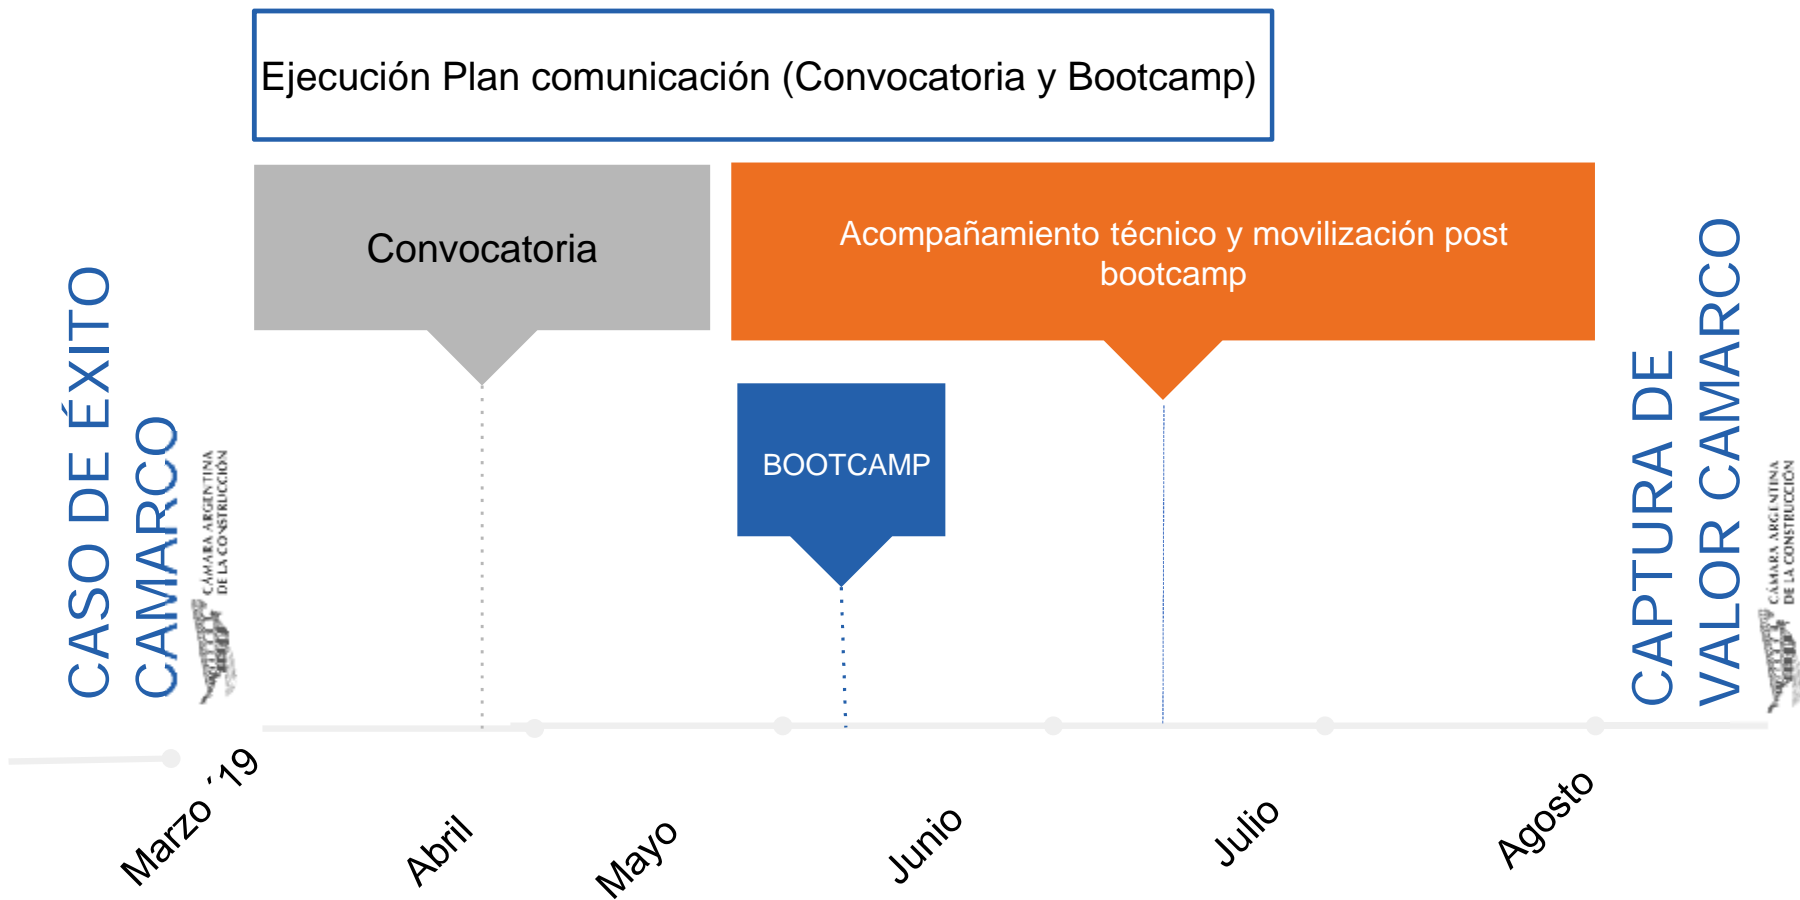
Ejecución Plan comunicación (Convocatoria y Bootcamp)

Convocatoria

Acompañamiento técnico y movilización post bootcamp

BOOTCAMP

CASO DE ÉXITO CAMARCO

CÁMARA ARGENTINA DE LA CONSTRUCCIÓN

CAPTURA DE VALOR CAMARCO

CÁMARA ARGENTINA DE LA CONSTRUCCIÓN

Marzo ´19

Abril

Mayo

Junio

Julio

Agosto